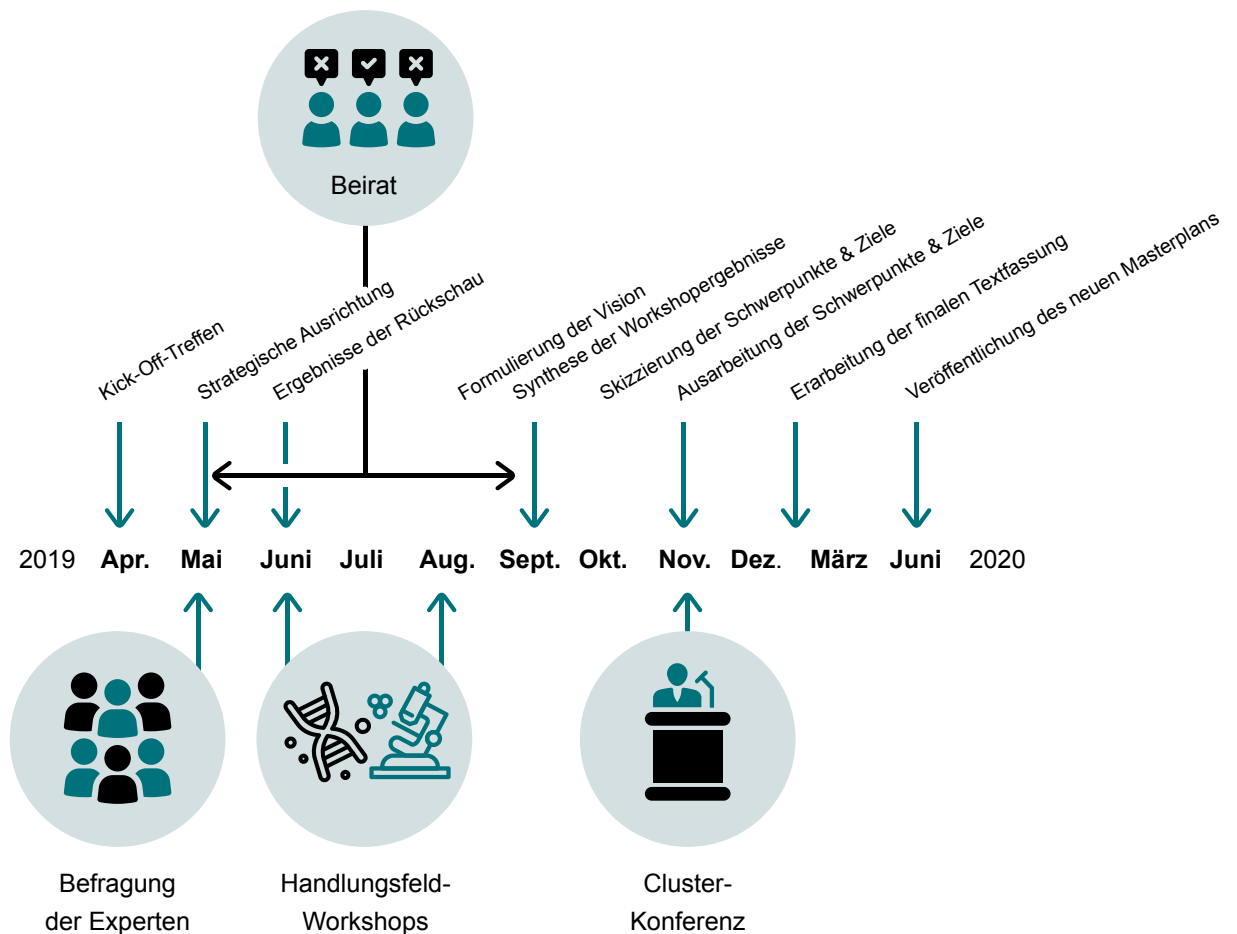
Beirat

Kick-Off-Treffen

Strategische Ausrichtung

Ergebnisse der Rückschau

Formulierung der Vision

Synthese der Workshopergebnisse

Skizzierung der Schwerpunkte & Ziele

Ausarbeitung der Schwerpunkte & Ziele

Erarbeitung der finalen Textfassung

Veröffentlichung des neuen Masterplans

2019 Apr. Mai Juni Juli Aug. Sept. Okt. Nov. Dez. März Juni 2020

Befragung der Experten

Handlungsfeld-Workshops

Cluster-Konferenz